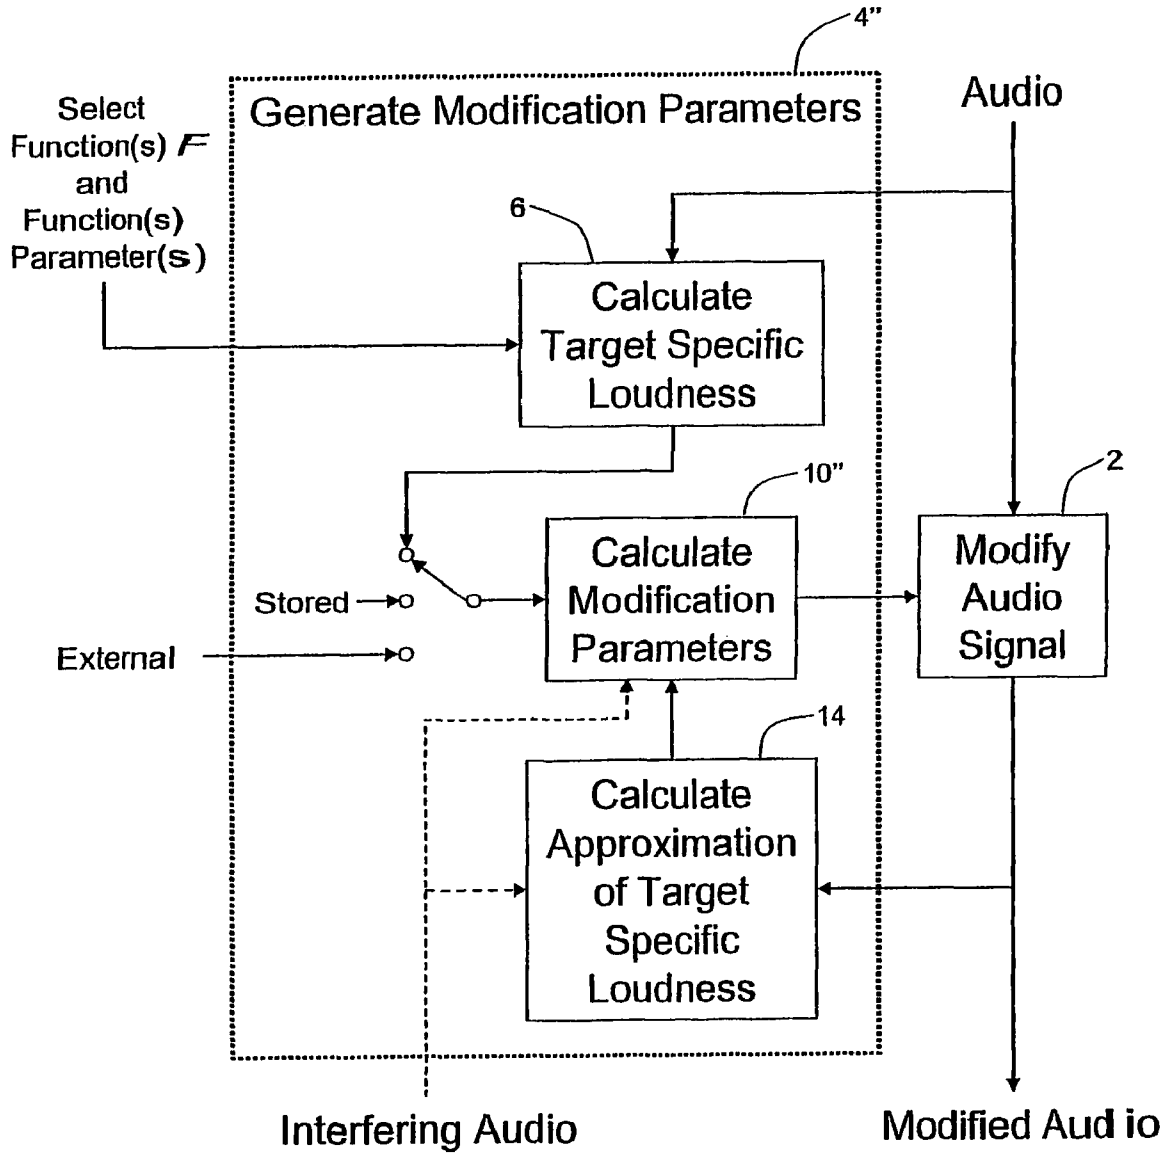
4"

Select Function(s) $F$ and Function(s) Parameter(s)

Generate Modification Parameters

Audio

6

Calculate Target Specific Loudness

10"

2

Stored

External

Calculate Modification Parameters

Modify Audio Signal

14

Calculate Approximation of Target Specific Loudness

Interfering Audio

Modified Aud io